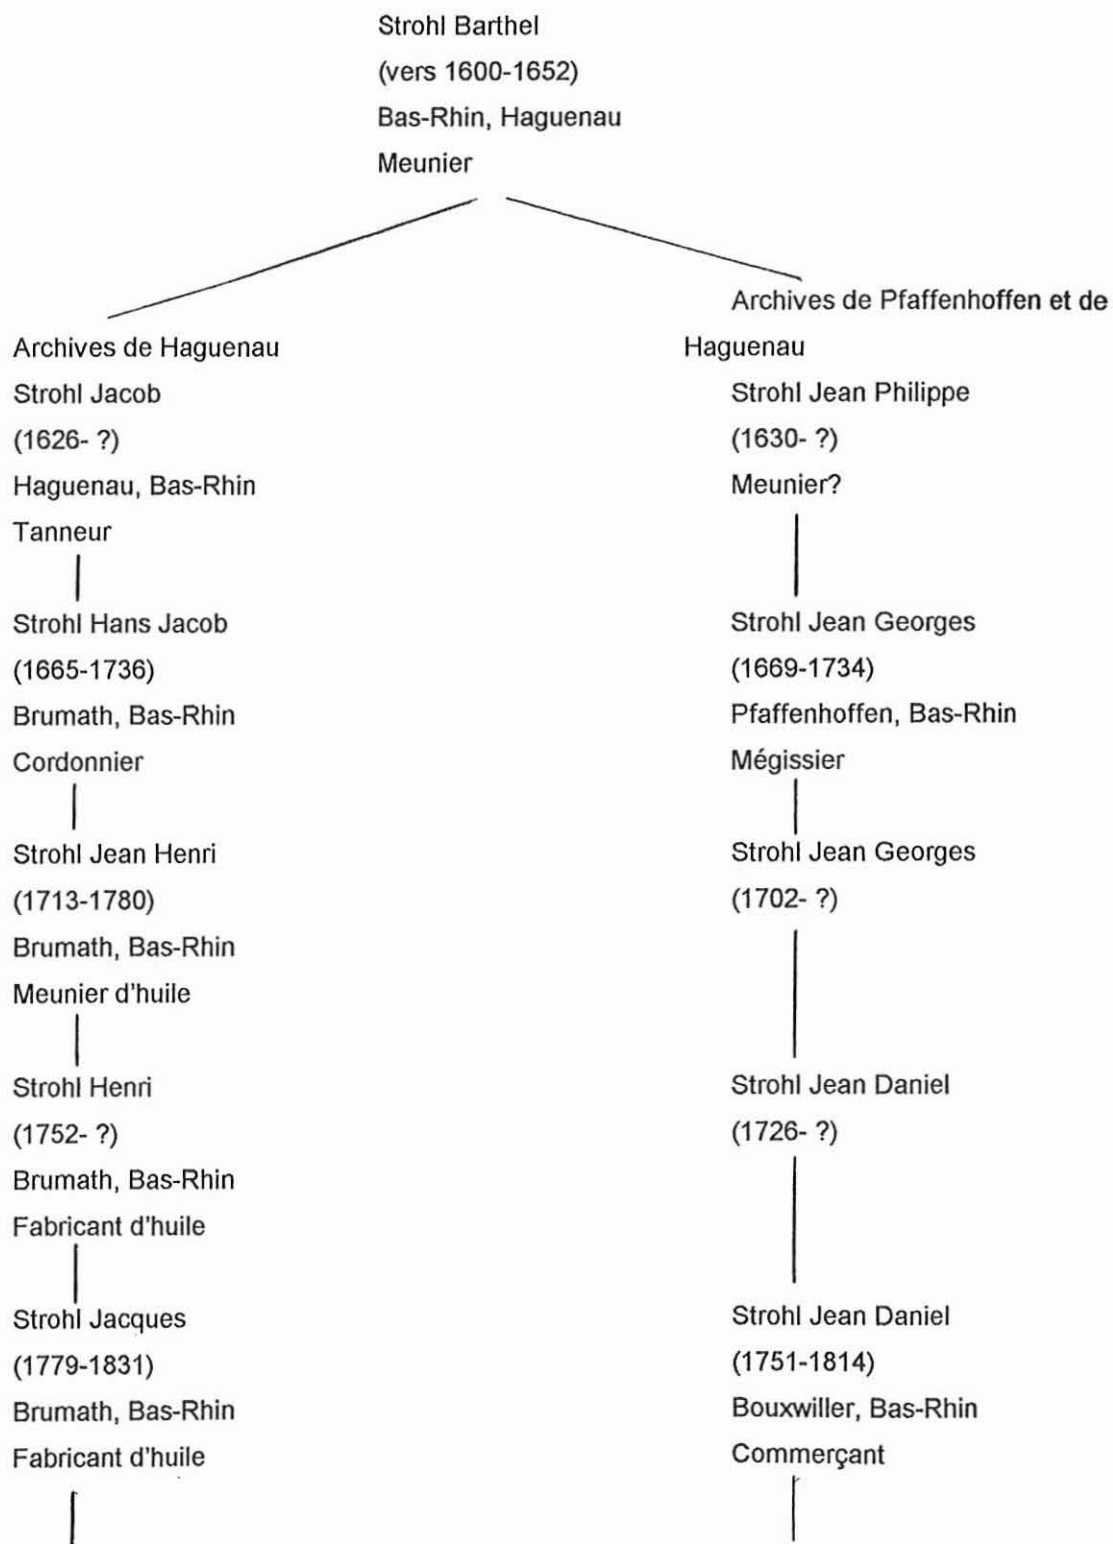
Strohl Barthel
(vers 1600-1652)
Bas-Rhin, Haguenau
Meunier

Archives de Haguenau
Strohl Jacob
(1626- ?)
Haguenau, Bas-Rhin
Tanneur

Strohl Hans Jacob
(1665-1736)
Brumath, Bas-Rhin
Cordonnier

Strohl Jean Henri
(1713-1780)
Brumath, Bas-Rhin
Meunier d'huile

Strohl Henri
(1752- ?)
Brumath, Bas-Rhin
Fabricant d'huile

Strohl Jacques
(1779-1831)
Brumath, Bas-Rhin
Fabricant d'huile

Archives de Pfaffenhoffen et de Haguenau
Strohl Jean Philippe
(1630- ?)
Meunier?

Strohl Jean Georges
(1669-1734)
Pfaffenhoffen, Bas-Rhin
Mégissier

Strohl Jean Georges
(1702- ?)

Strohl Jean Daniel
(1726- ?)

Strohl Jean Daniel
(1751-1814)
Bouxwiller, Bas-Rhin
Commerçant